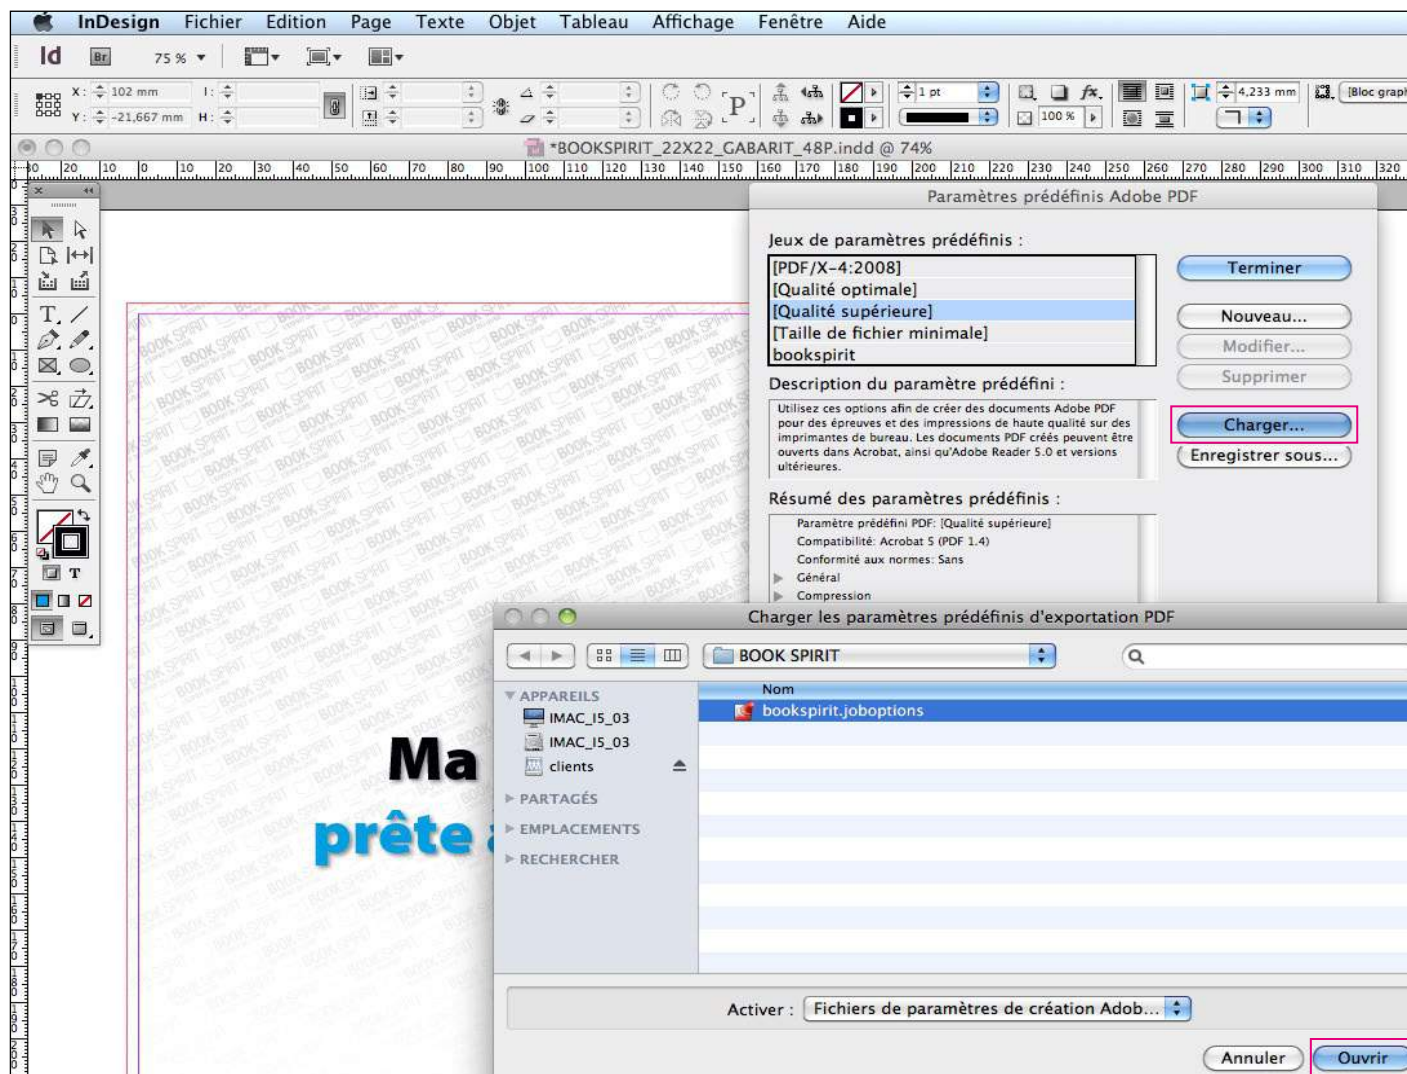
InDesign Fichier Edition Page Texte Objet Tableau Affichage Fenêtre Aide

Id Br 75 %

X: 102 mm Y: -21,667 mm L: H:

1 pt 100 % 4,233 mm [Bloc graph

*BOOKSPIRIT_22X22_GABARIT_48P.indd @ 74%

30 20 10 0 10 20 30 40 50 60 70 80 90 100 110 120 130 140 150 160 170 180 190 200 210 220 230 240 250 260 270 280 290 300 310 320

Paramètres prédéfinis Adobe PDF

Jeux de paramètres prédéfinis :

[PDF/X-4:2008]
[Qualité optimale]
[Qualité supérieure]
[Taille de fichier minimale]
bookspirit

Terminer
Nouveau...
Modifier...
Supprimer
Charger...
Enregistrer sous...

Description du paramètre prédéfini :

Utilisez ces options afin de créer des documents Adobe PDF pour des épreuves et des impressions de haute qualité sur des imprimantes de bureau. Les documents PDF créés peuvent être ouverts dans Acrobat, ainsi qu'Adobe Reader 5.0 et versions ultérieures.

Résumé des paramètres prédéfinis :

Paramètre prédéfini PDF: [Qualité supérieure]
Compatibilité: Acrobat 5 (PDF 1.4)
Conformité aux normes: Sans
Général
Compression

Ma
prête

Charger les paramètres prédéfinis d'exportation PDF

BOOK SPIRIT

APPAREILS
IMAC_I5_03
IMAC_I5_03
clients
PARTAGÉS
EMPLACEMENTS
RECHERCHER

Nom
bookspirit.joboptions

Activer : Fichiers de paramètres de création Adob...

Annuler
Ouvrir